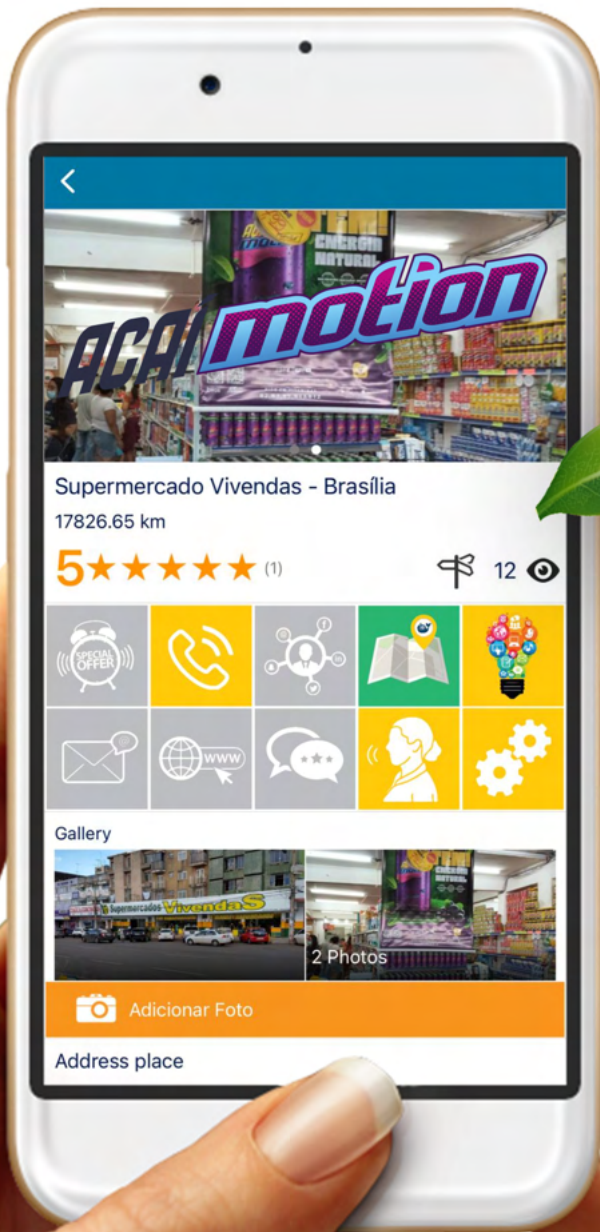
<

ENERGIA NATURAL

AÇAÍ motion

Supermercado Vivendas - Brasília

17826.65 km

5 ★★★★★ (1)

12

SPECIAL OFFER

www

Gallery

Supermercados VivendaS

ENERGIA NATURAL

2 Photos

Adicionar Foto

Address place